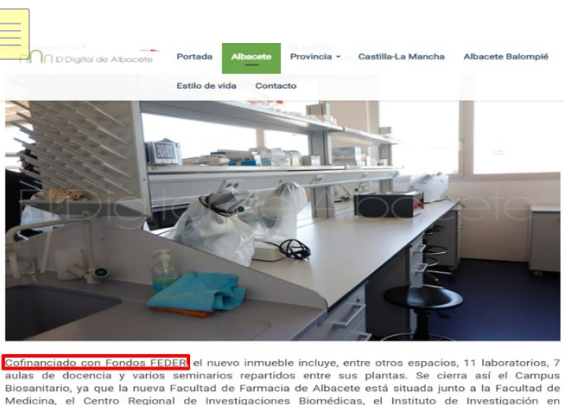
El Digital de Albacete

Portada Albacete Provincia Castilla-La Mancha Albacete Balompié
Estilo de vida Contacto

El Digital de Albacete

Cofinanciado con Fondos FEDER el nuevo inmueble incluye, entre otros espacios, 11 laboratorios, 7 aulas de docencia y varios seminarios repartidos entre sus plantas. Se cierra así el Campus Biosanitario, ya que la nueva Facultad de Farmacia de Albacete está situada junto a la Facultad de Medicina, el Centro Regional de Investigaciones Biomédicas, el Instituto de Investigación en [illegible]